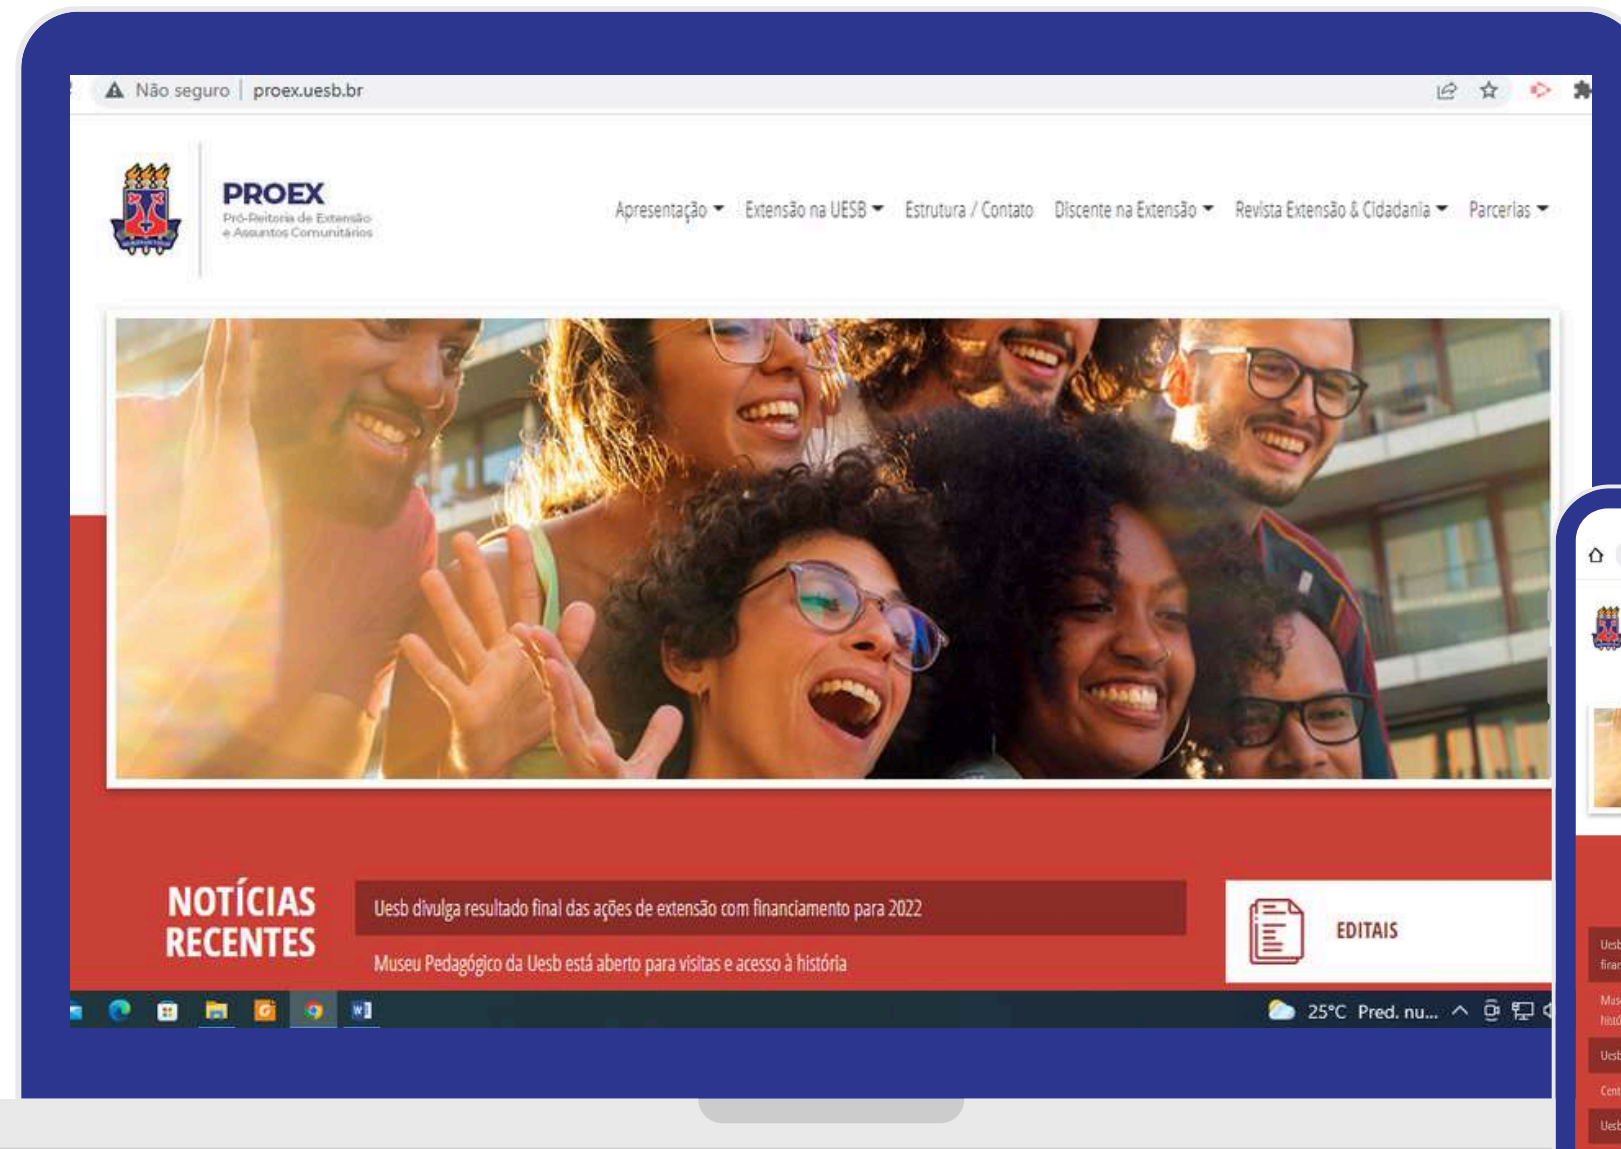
Não seguro | proex.uesb.br

PROEX
Pró-Reitoria de Extensão e Assuntos Comunitários

Apresentação Extensão na UESB Estrutura / Contato Discente na Extensão Revista Extensão & Cidadania Parcerias

NOTÍCIAS RECENTES

Uesb divulga resultado final das ações de extensão com financiamento para 2022

Museu Pedagógico da Uesb está aberto para visitas e acesso à história

EDITAIS

25°C Pred. nu...

Uesb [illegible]
finan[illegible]
Mus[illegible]
histó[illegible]
Uesb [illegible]
Cent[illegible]
Uesb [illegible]